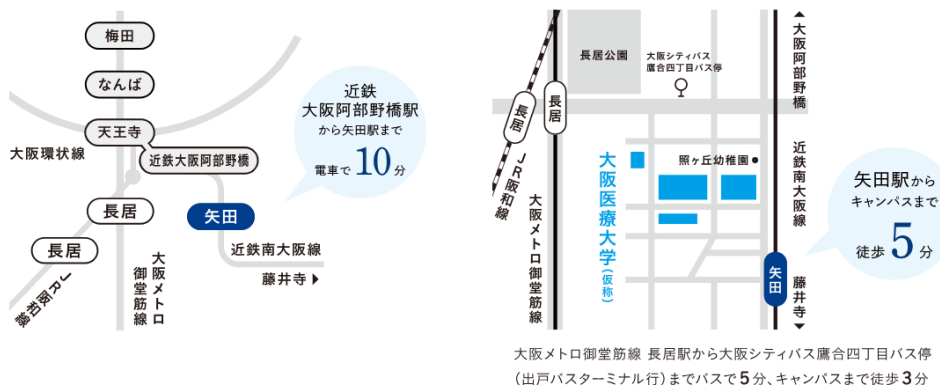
梅田

なんば

天王寺

大阪環状線

近鉄大阪阿部野橋

長居

矢田

長居

JR阪和線

大阪メトロ御堂筋線

近鉄南大阪線

藤井寺 ▶

近鉄
大阪阿部野橋駅
から矢田駅まで
電車で10分

長居公園

大阪シティバス
鷹合四丁目バス停

長居

長居

JR阪和線

大阪メトロ御堂筋線

大阪医療大学
(仮称)

照ヶ丘幼稚園

▲大阪阿部野橋

近鉄南大阪線

矢田

藤井寺▼

矢田駅から
キャンパスまで
徒歩5分

大阪メトロ御堂筋線 長居駅から大阪シティバス鷹合四丁目バス停(出戸バスターミナル行)までバスで5分、キャンパスまで徒歩3分